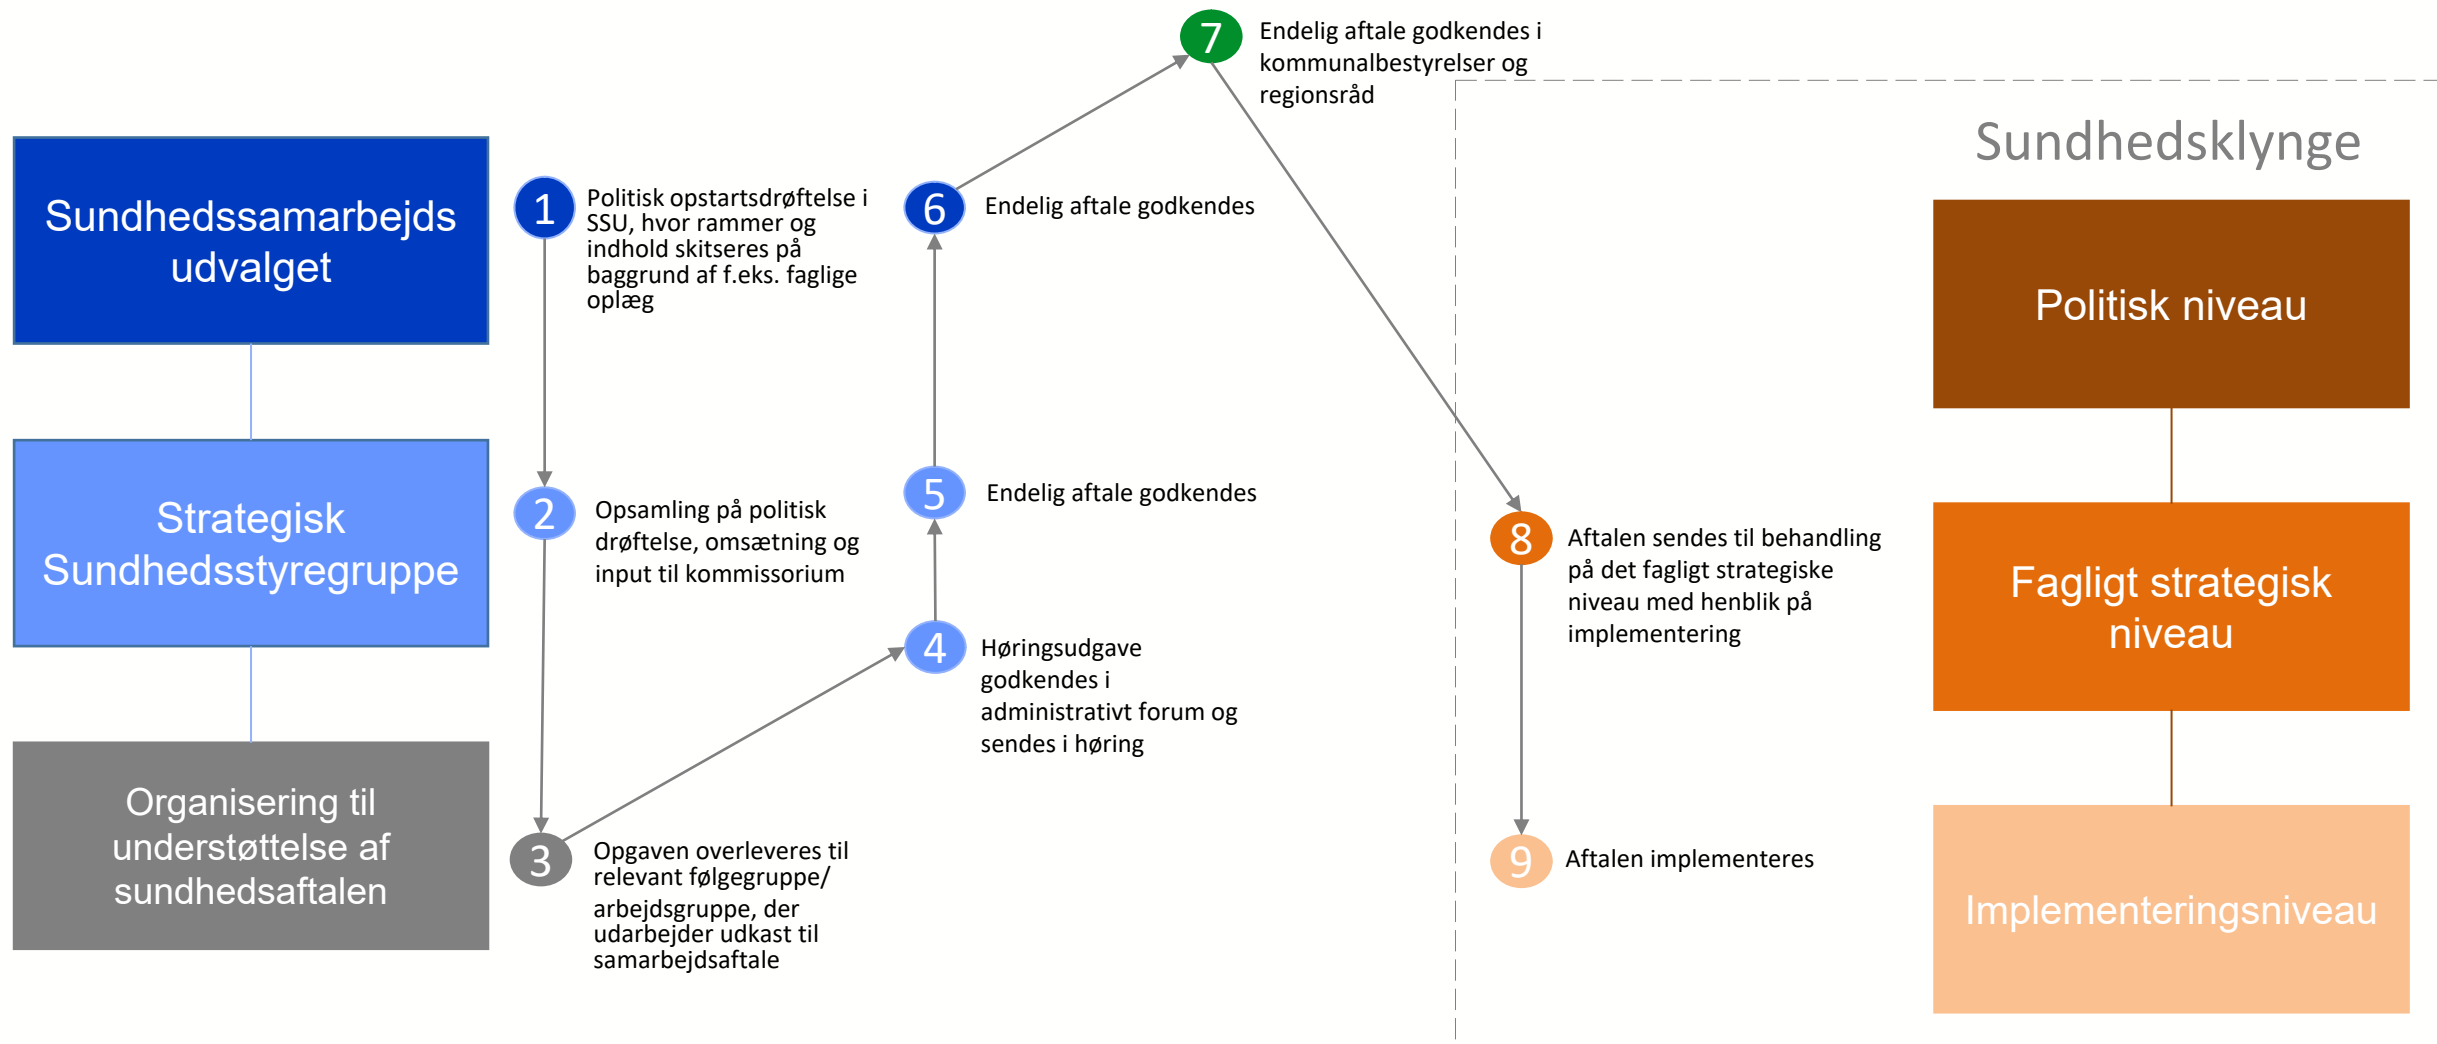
Sundhedssamarbejds udvalget

Strategisk Sundhedsstyregruppe

Organisering til understøttelse af sundhedsaftalen

1 Politisk opstartsdrøftelse i SSU, hvor rammer og indhold skitseres på baggrund af f.eks. faglige oplæg

2 Opsamling på politisk drøftelse, omsætning og input til kommissorium

3 Opgaven overleveres til relevant følgegruppe/ arbejdsgruppe, der udarbejder udkast til samarbejdsaftale

4 Høringsudgave godkendes i administrativt forum og sendes i høring

5 Endelig aftale godkendes

6 Endelig aftale godkendes

7 Endelig aftale godkendes i kommunalbestyrelser og regionsråd

Sundhedsklynge

8 Aftalen sendes til behandling på det fagligt strategiske niveau med henblik på implementering

9 Aftalen implementeres

Politisk niveau

Fagligt strategisk niveau

Implementeringsniveau